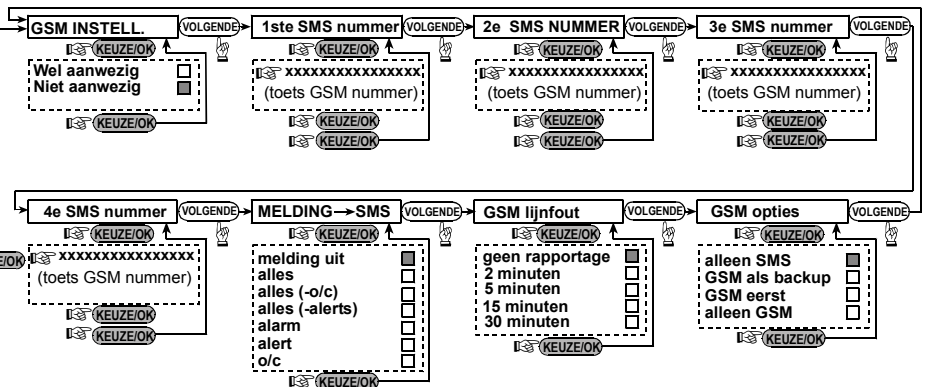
GSM INSTELL. VOLGENDE 1ste SMS nummer VOLGENDE 2e SMS NUMMER VOLGENDE 3e SMS nummer VOLGENDE

KEUZE/OK
Wel aanwezig
Niet aanwezig
KEUZE/OK

KEUZE/OK
xxxxxxxxxxxxxxxx
(toets GSM nummer)
KEUZE/OK
KEUZE/OK

KEUZE/OK
xxxxxxxxxxxxxxxx
(toets GSM nummer)
KEUZE/OK
KEUZE/OK

KEUZE/OK
xxxxxxxxxxxxxxxx
(toets GSM nummer)
KEUZE/OK
KEUZE/OK

4e SMS nummer VOLGENDE MELDING→SMS VOLGENDE GSM lijnfout VOLGENDE GSM opties VOLGENDE

KEUZE/OK
E/OK xxxxxxxxxxxxxxxx
(toets GSM nummer)
KEUZE/OK
KEUZE/OK

KEUZE/OK
melding uit
alles
alles (-o/c)
alles (-alerts)
alarm
alert
o/c
KEUZE/OK

KEUZE/OK
geen rapportage
2 minuten
5 minuten
15 minuten
30 minuten
KEUZE/OK

KEUZE/OK
alleen SMS
GSM als backup
GSM eerst
alleen GSM
KEUZE/OK